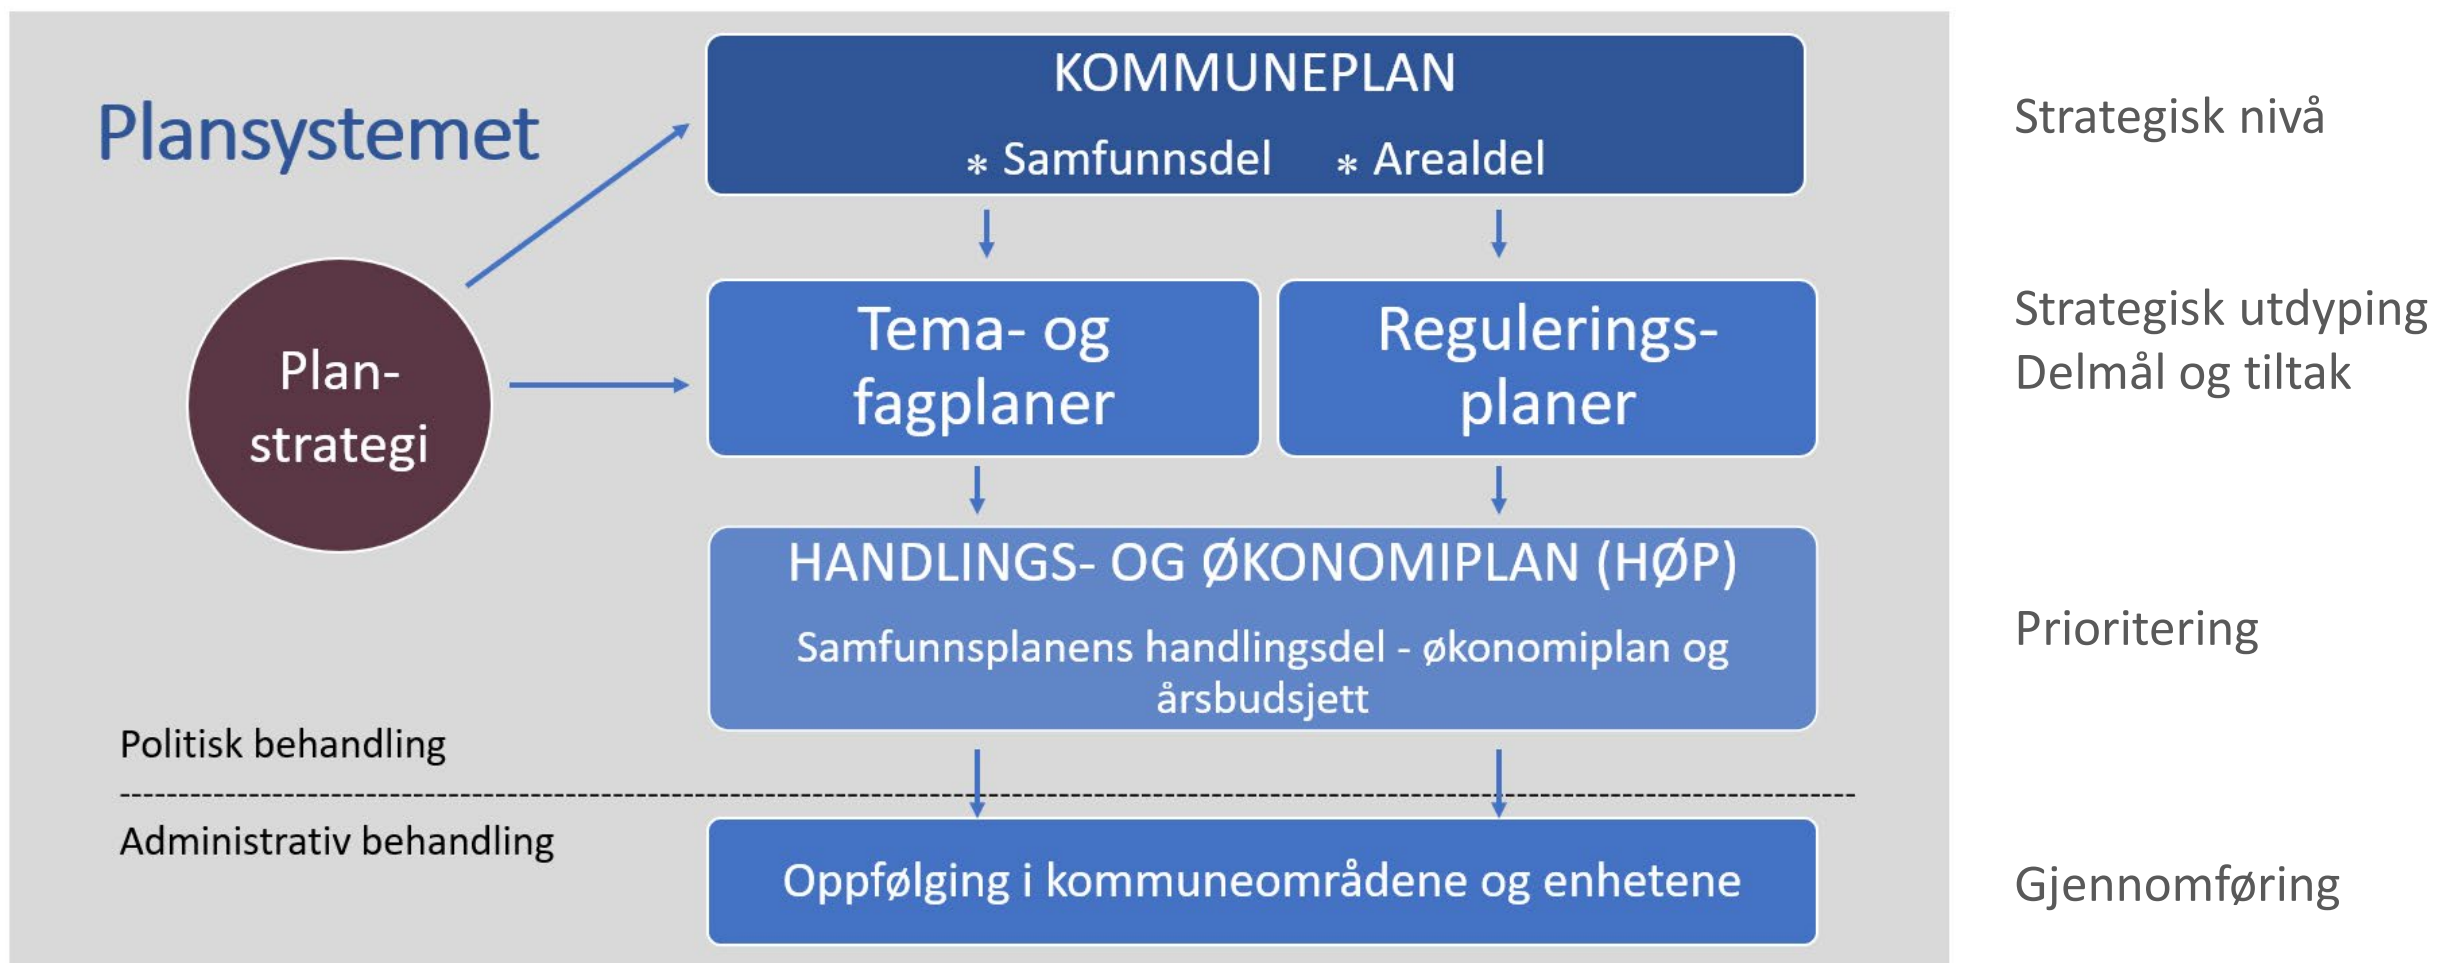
Plansystemet

KOMMUNEPLAN

* Samfunnsdel * Arealdel

Strategisk nivå

Plan-strategi

Tema- og fagplaner

Regulerings-planer

Strategisk utdyping
Delmål og tiltak

HANDLINGS- OG ØKONOMIPLAN (HØP)

Samfunnsplanens handlingsdel - økonomiplan og årsbudsjett

Prioritering

Politisk behandling

Administrativ behandling

Oppfølging i kommuneområdene og enhetene

Gjennomføring